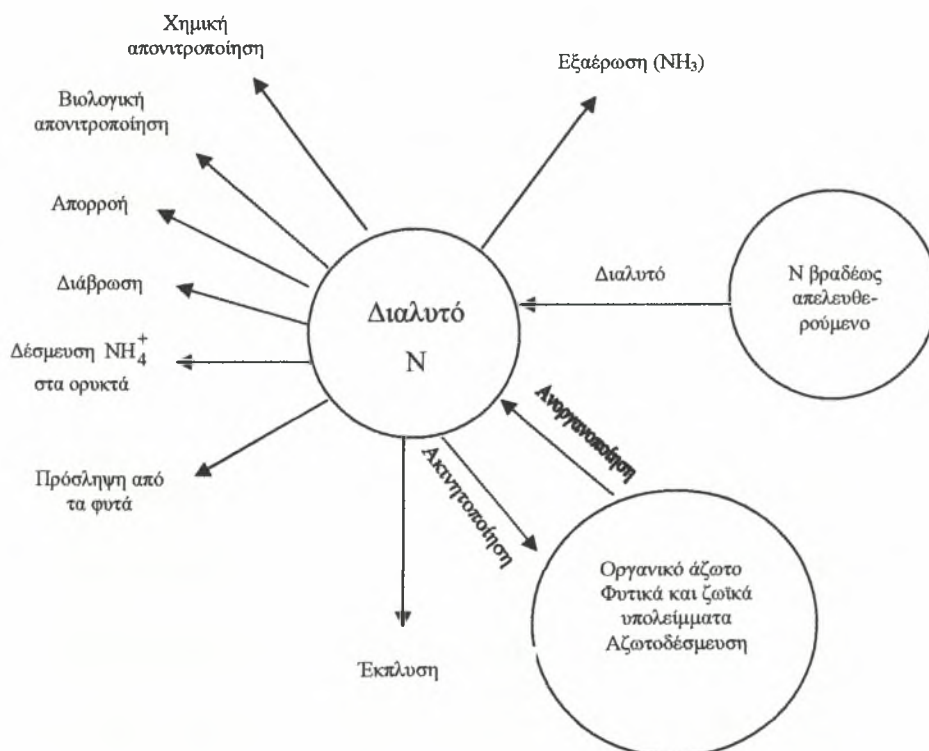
Χημική απονιτροποίηση

Εξαέρωση ($NH_3$)

Βιολογική απονιτροποίηση

Απορροή

Διάβρωση

Δέσμευση $NH_4^+$ στα ορυκτά

Πρόσληψη από τα φυτά

Διαλυτό N

Διαλυτό

N βραδέως απελευθερούμενο

Ανοργανοποίηση

Ακινητοποίηση

Οργανικό άζωτο Φυτικά και ζωϊκά υπολείμματα Αζωτοδέσμευση

Έκπλυση